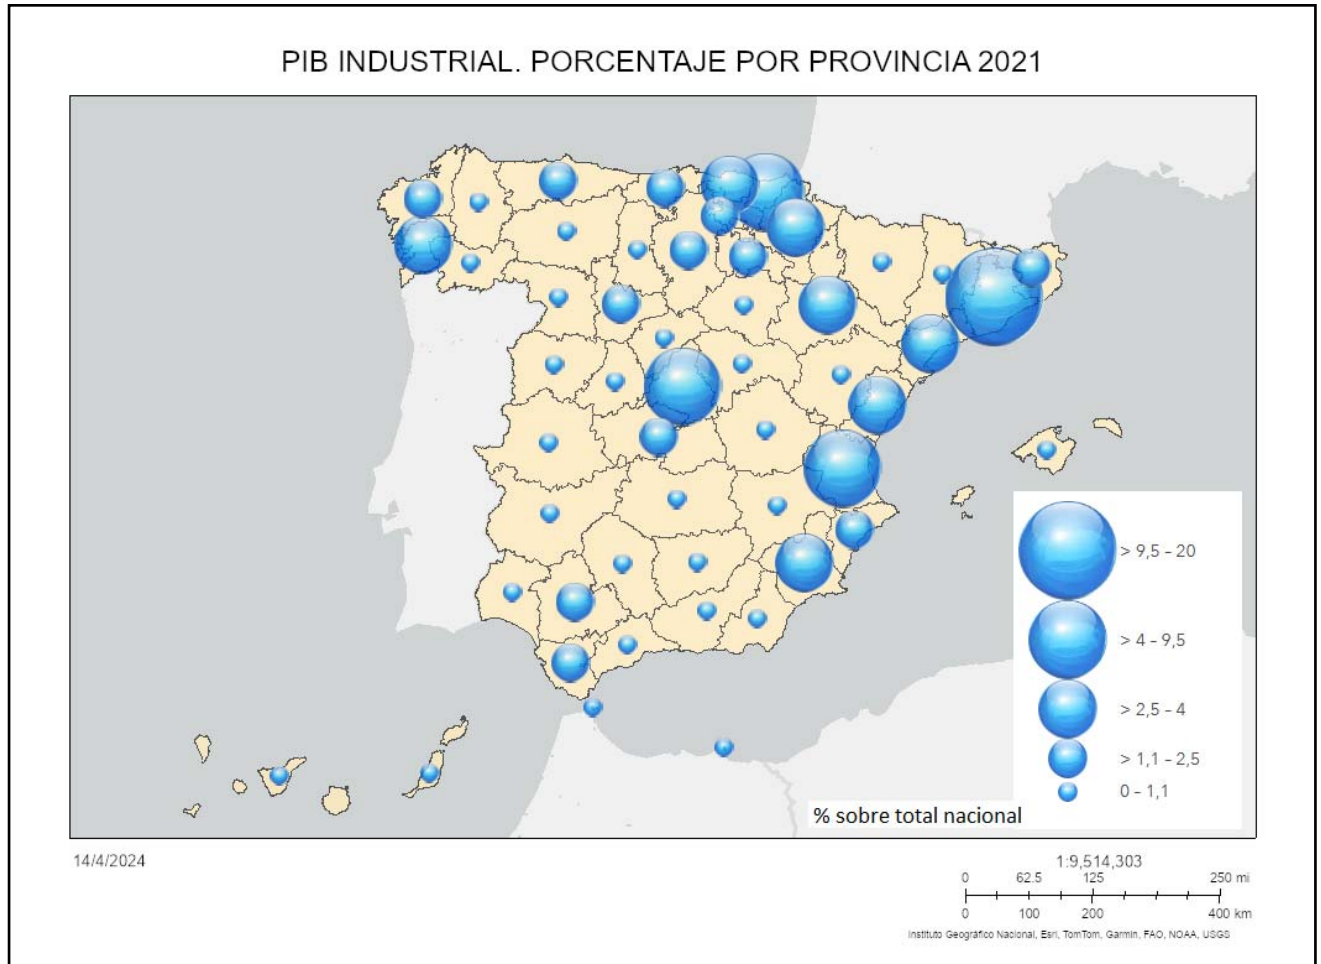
PIB INDUSTRIAL. PORCENTAJE POR PROVINCIA 2021

> 9,5 - 20

> 4 - 9,5

> 2,5 - 4

> 1,1 - 2,5

0 - 1,1

% sobre total nacional

14/4/2024

1:9,514,303

0 62.5 125 250 mi

0 100 200 400 km

Instituto Geográfico Nacional, Esri, TomTom, Garmin, FAO, NOAA, USGS